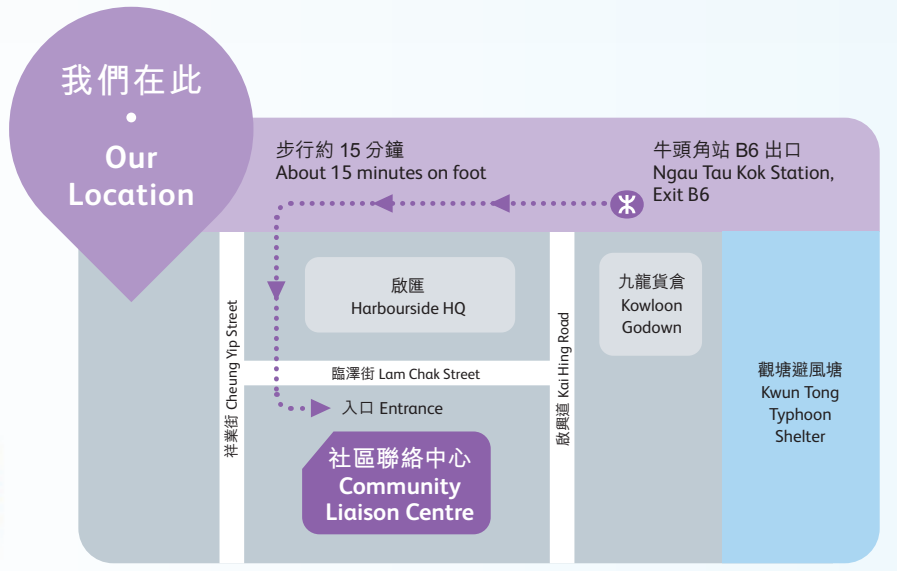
我們在此
•
Our Location

步行約 15 分鐘
About 15 minutes on foot

牛頭角站 B6 出口
Ngau Tau Kok Station, Exit B6

啟匯
Harbourside HQ

九龍貨倉
Kowloon Godown

祥業街 Cheung Yip Street

臨澤街 Lam Chak Street

啟興道 Kai Hing Road

觀塘避風塘
Kwun Tong Typhoon Shelter

入口 Entrance

社區聯絡中心
Community Liaison Centre